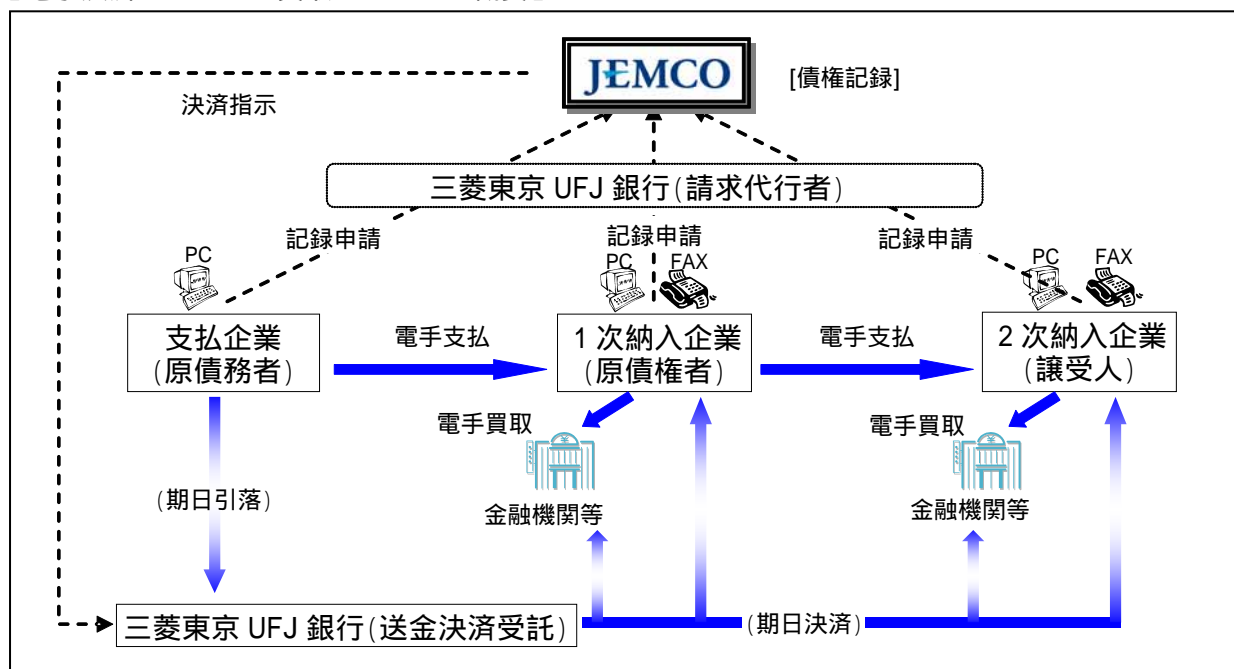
JEMCO

[債権記録]

決済指示

三菱東京 UFJ 銀行(請求代行者)

記録申請

記録申請

記録申請

PC

PC

FAX

PC

FAX

支払企業
(原債務者)

電手支払

1 次納入企業
(原債権者)

電手支払

2 次納入企業
(譲受人)

電手買取

電手買取

(期日引落)

金融機関等

金融機関等

三菱東京 UFJ 銀行(送金決済受託)

(期日決済)